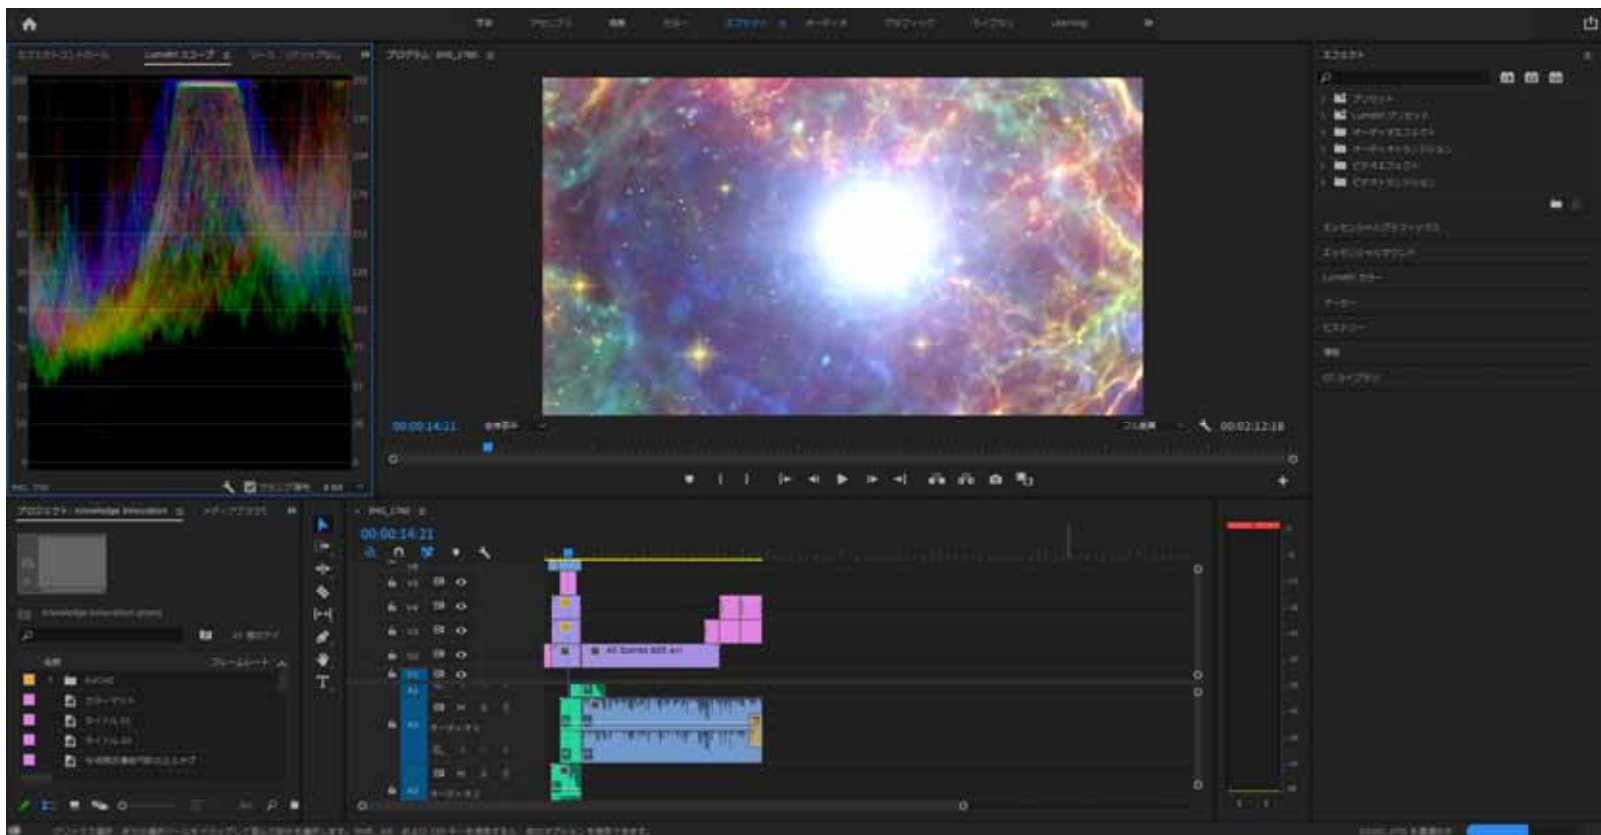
Lumetri スコープ

プログラム: IMG_1780

00:00:14:21

00:02:12:18

プロジェクト: Knowledge Innovation

Knowledge Innovation.prproj

00:00:14:21

エフェクト

プリセット

Lumetri プリセット

オーディオエフェクト

オーディオトランジション

ビデオエフェクト

ビデオトランジション

エッセンシャルグラフィックス

エッセンシャルサウンド

Lumetri カラー

マーカー

ヒストリー

情報

CC ライブラリ

All Scenes 609.avi

オーディオ 1

オーディオ 2

名前

フレームレート

カラーマット

タイトル 01

タイトル 02